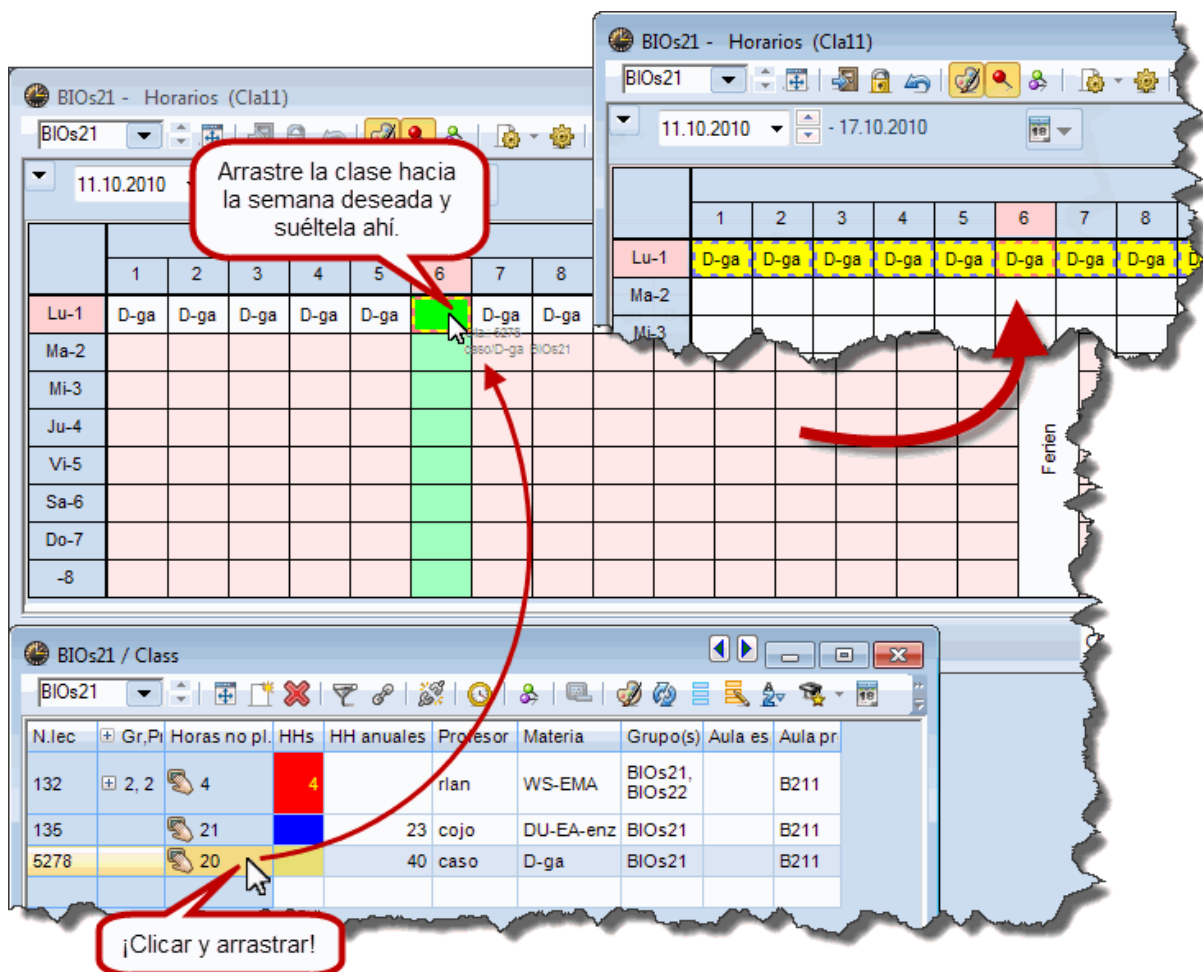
BIOs21 - Horarios (Cla11)

BIOs21

11.10.2010 - 17.10.2010

| | 1 | 2 | 3 | 4 | 5 | 6 | 7 | 8 |
|---|---|---|---|---|---|---|---|---|
| Lu-1 | D-ga | D-ga | D-ga | D-ga | D-ga | D-ga | D-ga | D-ga |
| Ma-2 | | | | | | | | |
| Mi-3 | | | | | | | | |

BIOs21 - Horarios (Cla11)

BIOs21

11.10.2010

Arrastre la clase hacia la semana deseada y suéltela ahí.

| | 1 | 2 | 3 | 4 | 5 | 6 | 7 | 8 |
|---|---|---|---|---|---|---|---|---|
| Lu-1 | D-ga | D-ga | D-ga | D-ga | D-ga | | D-ga | D-ga |
| Ma-2 | | | | | | | | |
| Mi-3 | | | | | | | | |
| Ju-4 | | | | | | | | |
| Vi-5 | | | | | | | | |
| Sa-6 | | | | | | | | |
| Do-7 | | | | | | | | |
| -8 | | | | | | | | |

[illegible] 5278 caso/D-ga BIOs21

Ferien

BIOs21 / Class

BIOs21

| N.lec | Gr,P | Horas no pl. | HHs | HH anuales | Profesor | Materia | Grupo(s) | Aula es | Aula pr |
|---|---|---|---|---|---|---|---|---|---|
| 132 | 2, 2 | 4 | 4 | | rlan | WS-EMA | BIOs21, BIOs22 | | B211 |
| 135 | | 21 | | 23 | cojo | DU-EA-enz | BIOs21 | | B211 |
| 5278 | | 20 | | 40 | caso | D-ga | BIOs21 | | B211 |

¡Clicar y arrastrar!